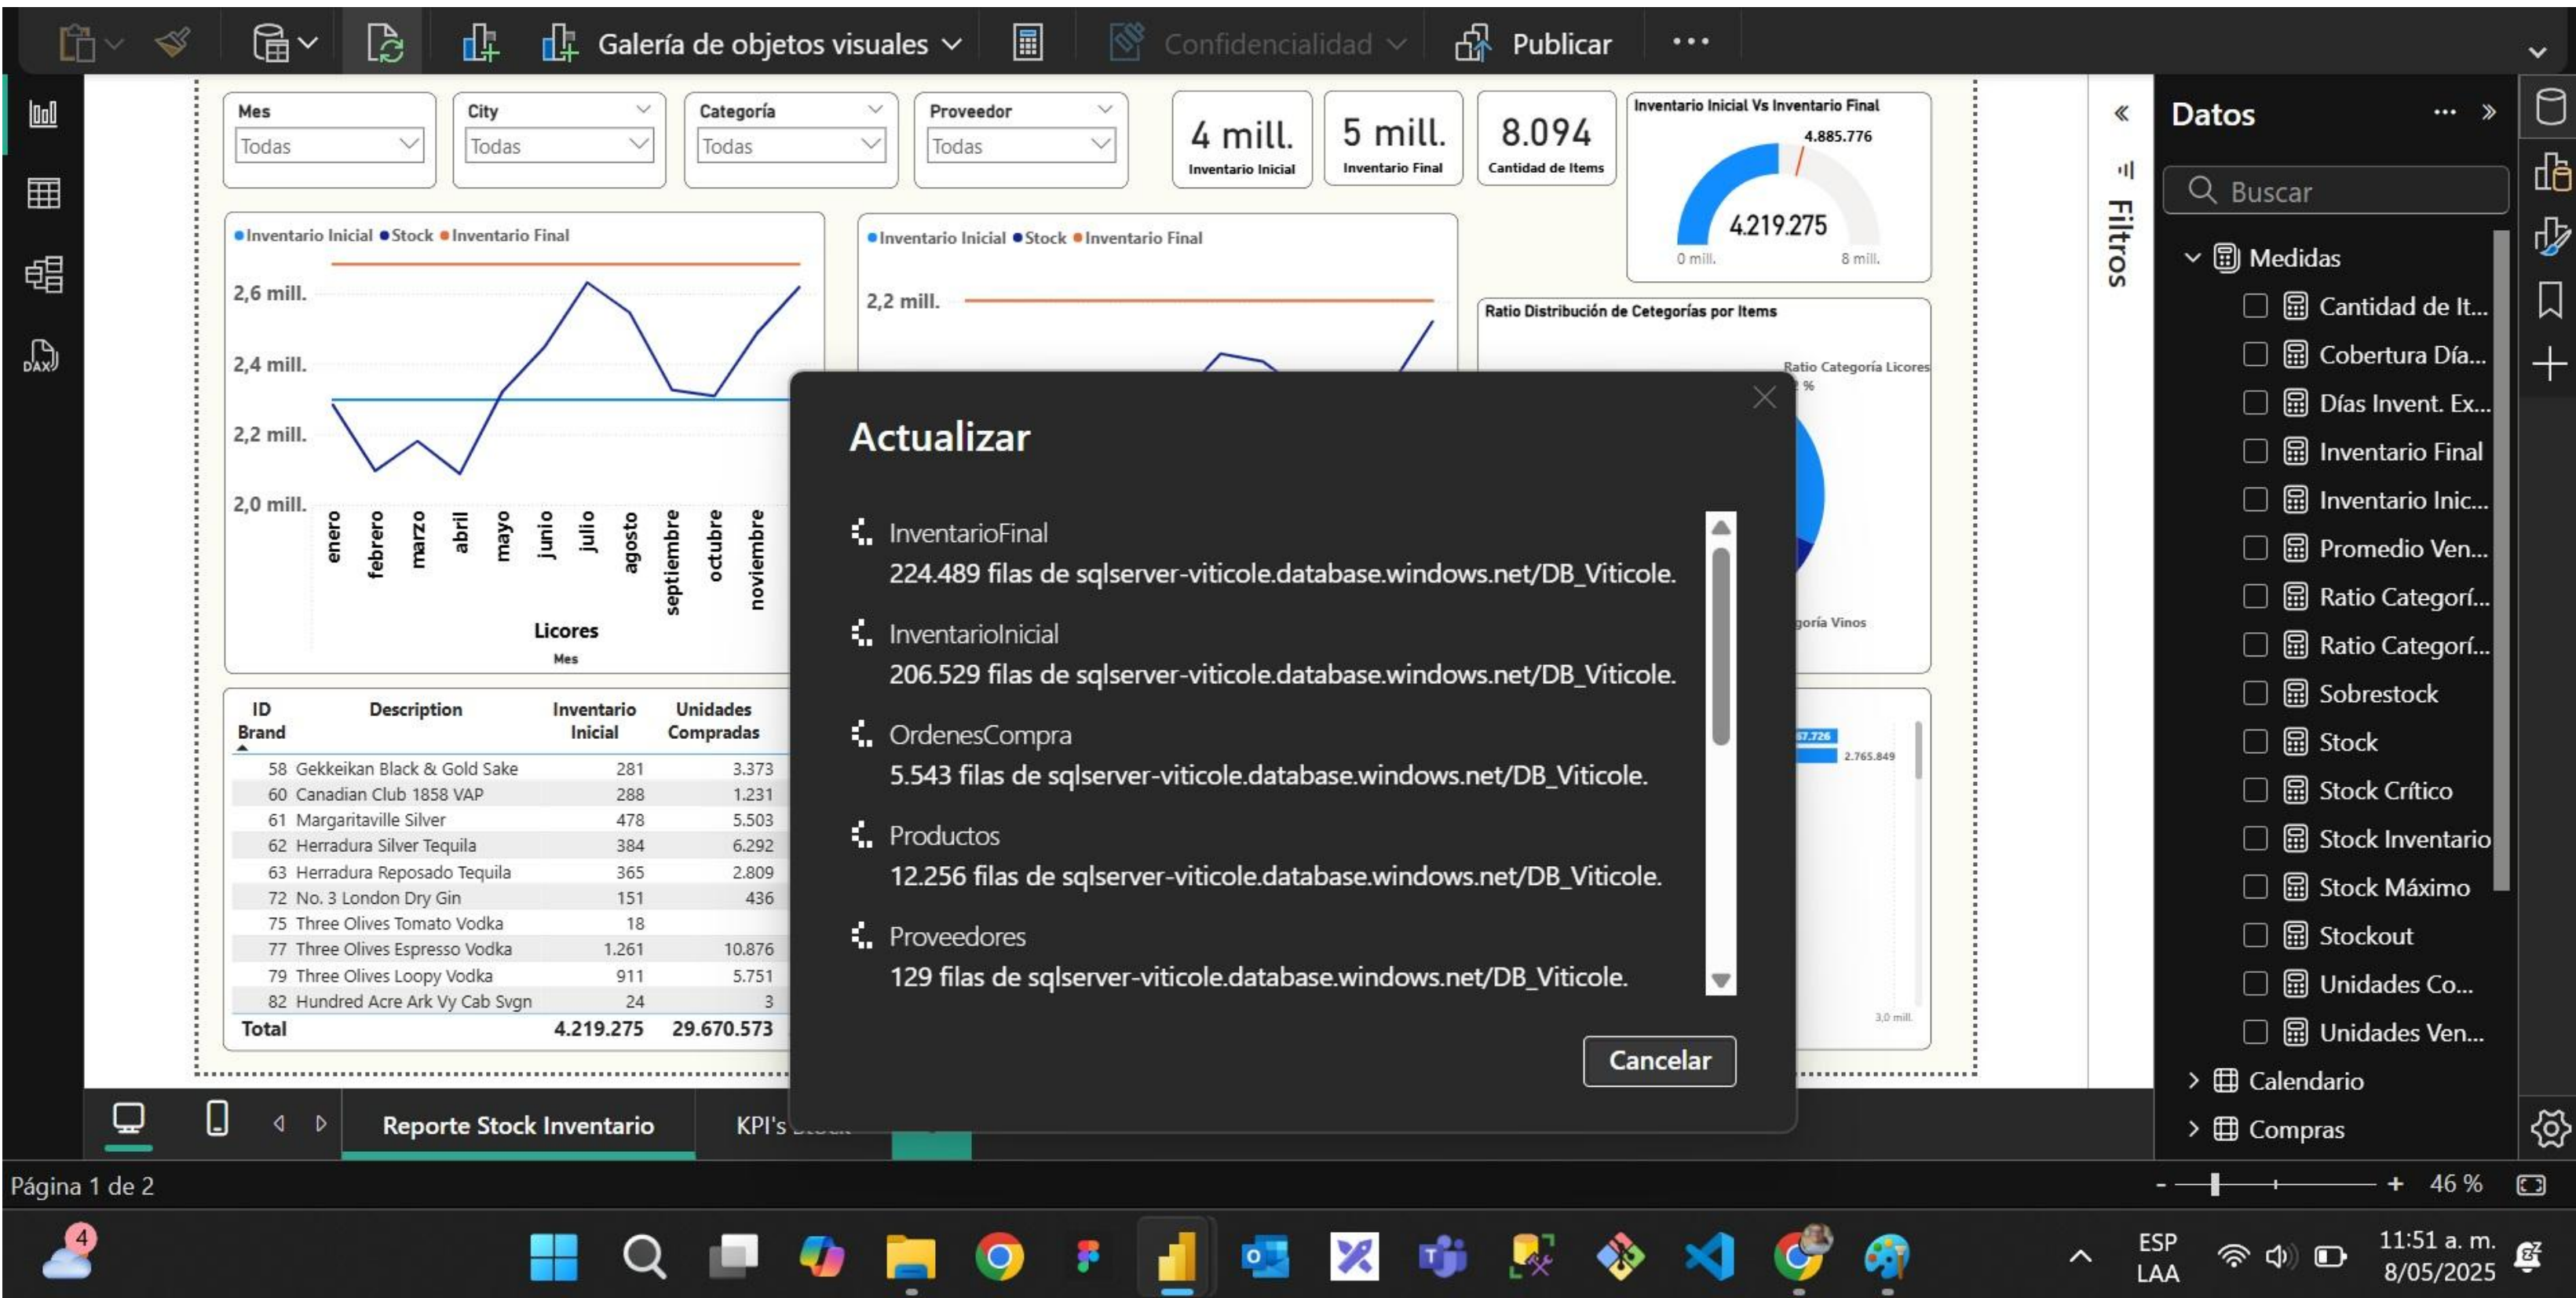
Galería de objetos visuales
Confidencialidad
Publicar
...

Mes
Todas

City
Todas

Categoría
Todas

Proveedor
Todas

4 mill.
Inventario Inicial

5 mill.
Inventario Final

8.094
Cantidad de Items

Inventario Inicial Vs Inventario Final
4.885.776
4.219.275
0 mill.
8 mill.

Inventario Inicial Stock Inventario Final
2,6 mill.
2,4 mill.
2,2 mill.
2,0 mill.
enero
febrero
marzo
abril
mayo
junio
julio
agosto
septiembre
octubre
noviembre
Licores
Mes

Inventario Inicial Stock Inventario Final
2,2 mill.

Ratio Distribución de Categorías por Items
Ratio Categoría Licores
goría Vinos

| ID Brand | Description | Inventario Inicial | Unidades Compradas |
|---|---|---|---|
| 58 | Gekkeikan Black & Gold Sake | 281 | 3.373 |
| 60 | Canadian Club 1858 VAP | 288 | 1.231 |
| 61 | Margaritaville Silver | 478 | 5.503 |
| 62 | Herradura Silver Tequila | 384 | 6.292 |
| 63 | Herradura Reposado Tequila | 365 | 2.809 |
| 72 | No. 3 London Dry Gin | 151 | 436 |
| 75 | Three Olives Tomato Vodka | 18 | |
| 77 | Three Olives Espresso Vodka | 1.261 | 10.876 |
| 79 | Three Olives Loopy Vodka | 911 | 5.751 |
| 82 | Hundred Acre Ark Vy Cab Svgn | 24 | 3 |
| Total | | 4.219.275 | 29.670.573 |

2.765.849
3,0 mill.

Actualizar

InventarioFinal
224.489 filas de sqlserver-viticole.database.windows.net/DB_Viticole.

InventarioInicial
206.529 filas de sqlserver-viticole.database.windows.net/DB_Viticole.

OrdenesCompra
5.543 filas de sqlserver-viticole.database.windows.net/DB_Viticole.

Productos
12.256 filas de sqlserver-viticole.database.windows.net/DB_Viticole.

Proveedores
129 filas de sqlserver-viticole.database.windows.net/DB_Viticole.

Cancelar

Filtros

Datos
Buscar
Medidas
Cantidad de It...
Cobertura Día...
Días Invent. Ex...
Inventario Final
Inventario Inic...
Promedio Ven...
Ratio Categorí...
Ratio Categorí...
Sobrestock
Stock
Stock Crítico
Stock Inventario
Stock Máximo
Stockout
Unidades Co...
Unidades Ven...
Calendario
Compras

Reporte Stock Inventario
KPI's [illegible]
Página 1 de 2
46 %
4
ESP
LAA
11:51 a. m.
8/05/2025